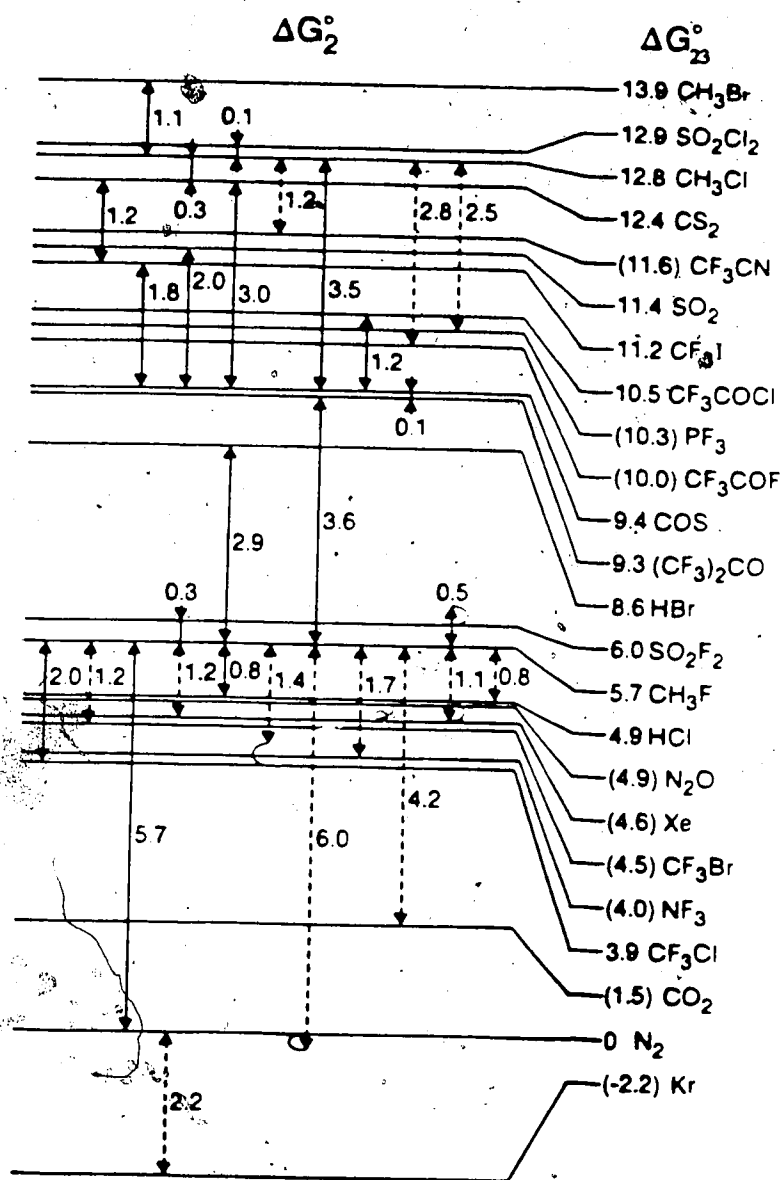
$\Delta G_2^\circ$

$\Delta G_{23}^\circ$

13.9 $CH_3Br$
12.9 $SO_2Cl_2$
12.8 $CH_3Cl$
12.4 $CS_2$
(11.6) $CF_3CN$
11.4 $SO_2$
11.2 $CF_3I$
10.5 $CF_3COCl$
(10.3) $PF_3$
(10.0) $CF_3COF$
9.4 COS
9.3 $(CF_3)_2CO$
8.6 HBr
6.0 $SO_2F_2$
5.7 $CH_3F$
4.9 HCl
(4.9) $N_2O$
(4.6) Xe
(4.5) $CF_3Br$
(4.0) $NF_3$
3.9 $CF_3Cl$
(1.5) $CO_2$
0 $N_2$
(-2.2) Kr

1.1
0.1
0.3
1.2
1.2
2.8
2.5
1.8
2.0
3.0
3.5
1.2
0.1
2.9
3.6
0.3
0.5
2.0
1.2
1.2
0.8
1.4
1.7
1.1
0.8
4.2
5.7
6.0
2.2